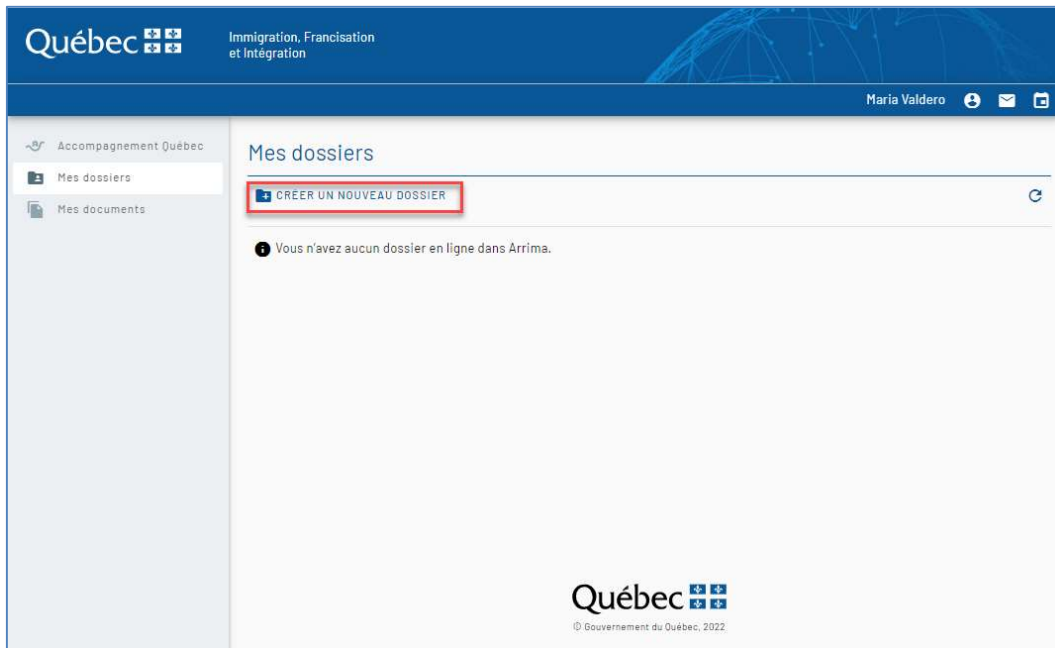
Québec

Immigration, Francisation et Intégration

Maria Valdero

Accompagnement Québec

Mes dossiers

Mes documents

Mes dossiers

CRÉER UN NOUVEAU DOSSIER

Vous n'avez aucun dossier en ligne dans Arrima.

Québec

© Gouvernement du Québec, 2022